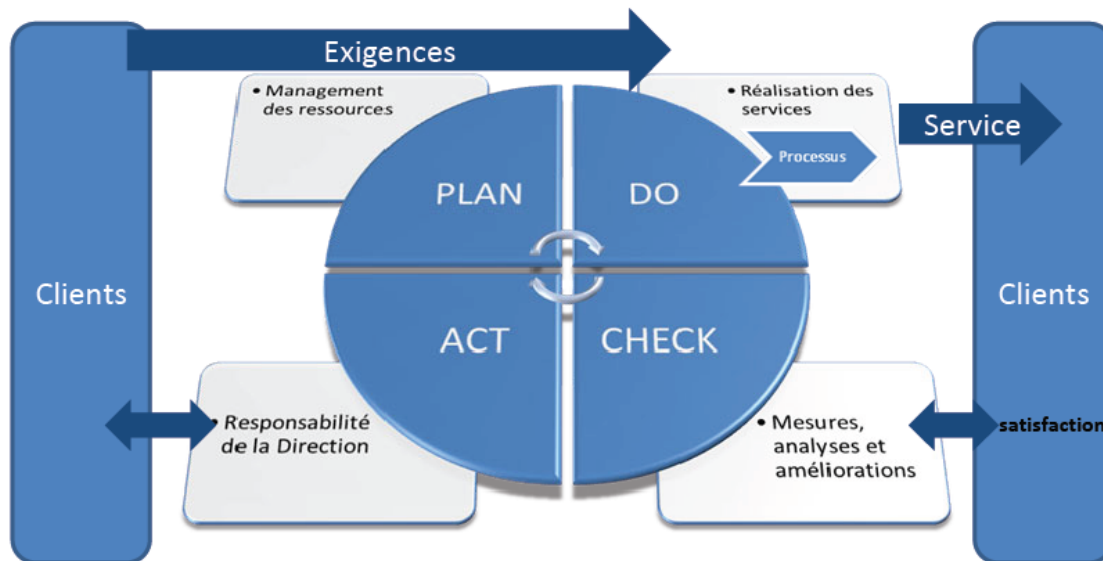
Exigences

• Management des ressources

• Réalisation des services

Processus

Service

PLAN

DO

Clients

Clients

ACT

CHECK

• Responsabilité de la Direction

• Mesures, analyses et améliorations

satisfaction